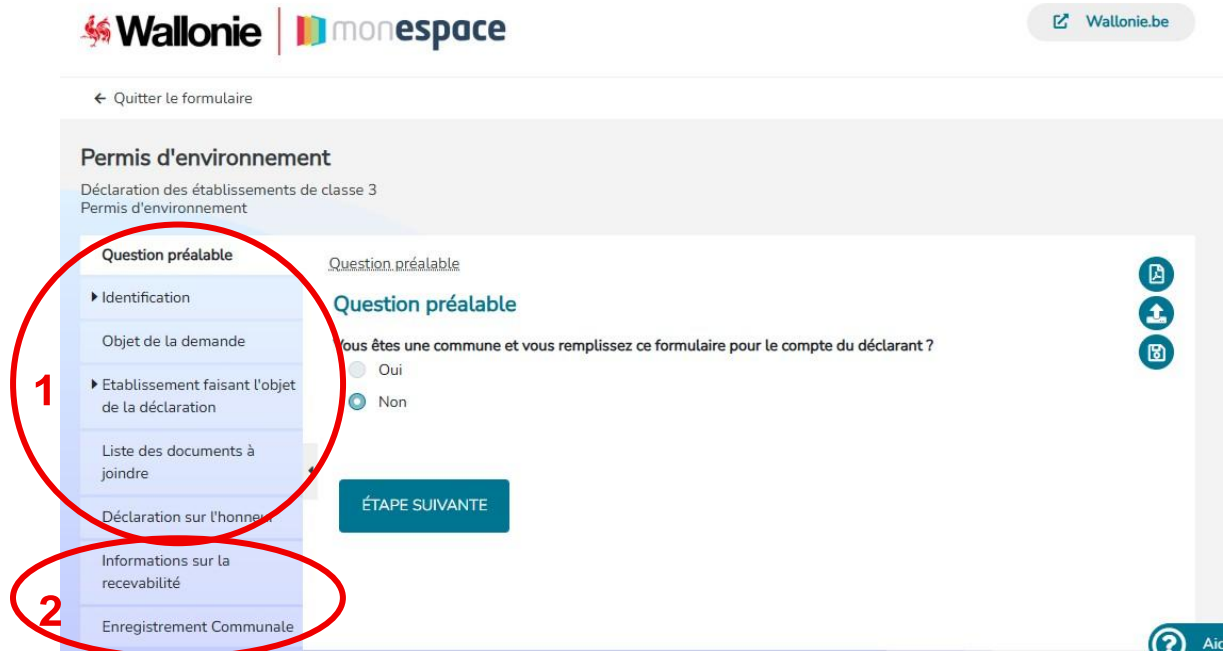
Wallonie | monespace

Wallonie.be

← Quitter le formulaire

Permis d'environnement

Déclaration des établissements de classe 3
Permis d'environnement

Question préalable

Identification

Objet de la demande

Etablissement faisant l'objet de la déclaration

Liste des documents à joindre

Déclaration sur l'honneur

Informations sur la recevabilité

Enregistrement Communale

1

2

Question préalable

Question préalable

Vous êtes une commune et vous remplissez ce formulaire pour le compte du déclarant ?

Oui

Non

ÉTAPE SUIVANTE

Aid